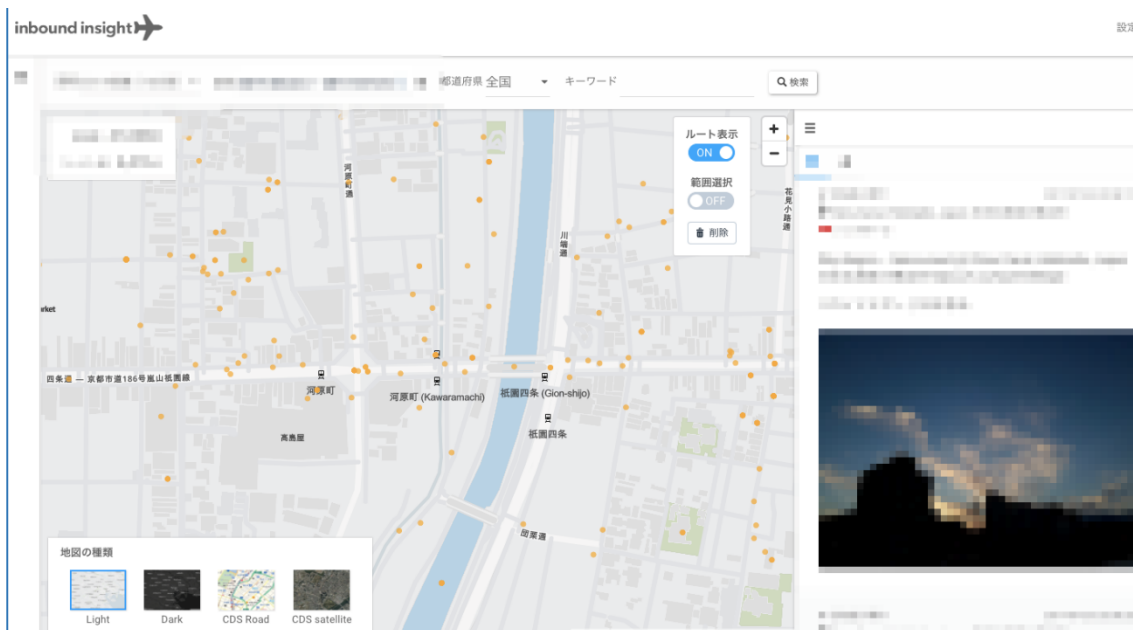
inbound insight

設定

都道府県 全国

キーワード

検索

ルート表示

ON

範囲選択

OFF

削除

+

−

河原町通

川端通

花見小路通

rket

四条 — 京都市道186号嵐山祇園線

河原町

河原町 (Kawaramachi)

祇園四条 (Gion-shijo)

祇園四条

高島屋

団栗通

地図の種類

Light

Dark

CDS Road

CDS satellite